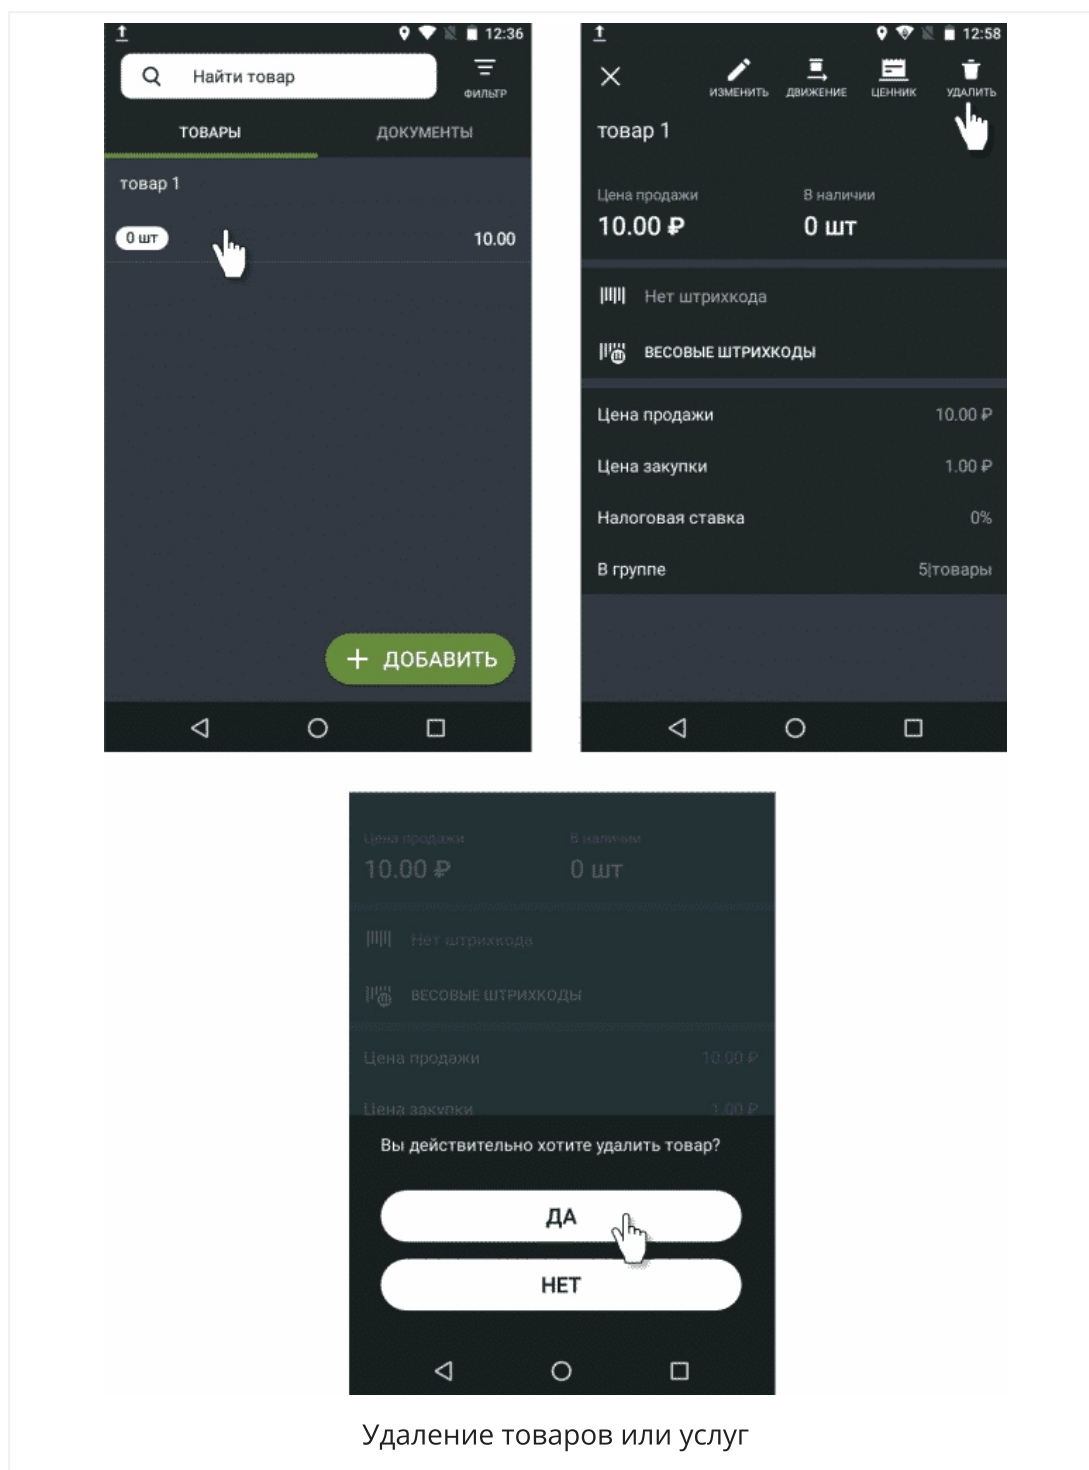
12:36

Найти товар

ФИЛЬТР

ТОВАРЫ

ДОКУМЕНТЫ

товар 1

0 шт

10.00

+ ДОБАВИТЬ

12:58

ИЗМЕНИТЬ

ДВИЖЕНИЕ

ЦЕННИК

УДАЛИТЬ

товар 1

Цена продажи
10.00 ₽

В наличии
0 шт

Нет штрихкода

ВЕСОВЫЕ ШТРИХКОДЫ

| | |
|---|---|
| Цена продажи | 10.00 ₽ |
| Цена закупки | 1.00 ₽ |
| Налоговая ставка | 0% |
| В группе | 5\|товары |

Цена продажи
10.00 ₽

В наличии
0 шт

Нет штрихкода

ВЕСОВЫЕ ШТРИХКОДЫ

Цена продажи 10.00 ₽

Цена закупки 1.00 ₽

Вы действительно хотите удалить товар?

ДА

НЕТ

Удаление товаров или услуг